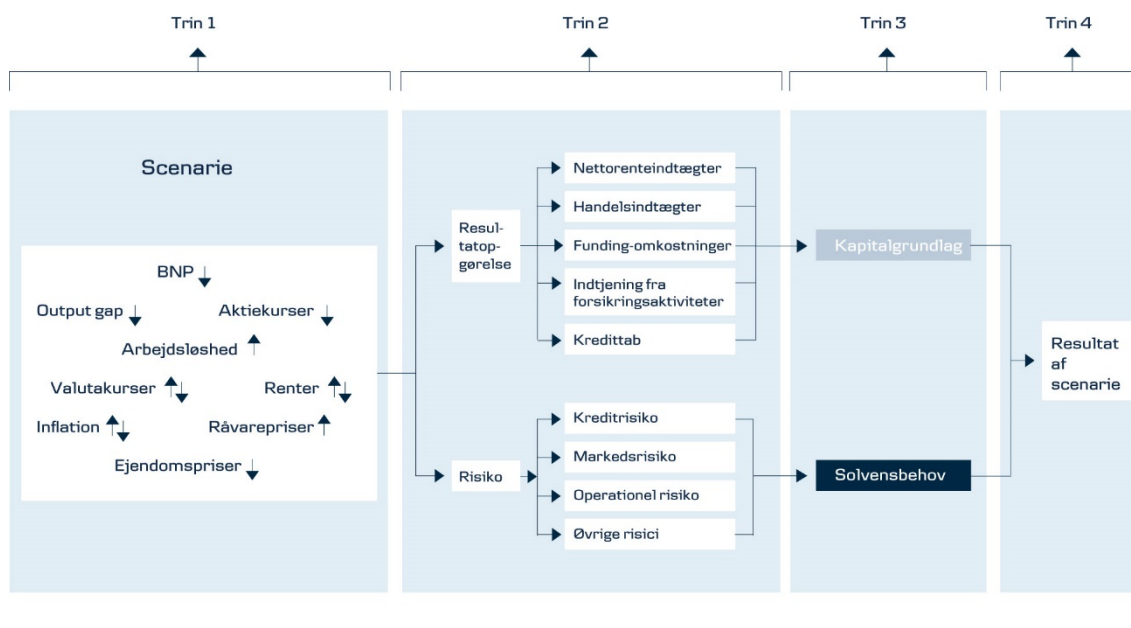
Trin 1

Trin 2

Trin 3

Trin 4

Scenarie

BNP

Output gap

Aktiekurser

Arbejdsløshed

Valutakurser

Renter

Inflation

Råvarepriser

Ejendomspriser

Resultatopgørelse

Nettorenteindtægter

Handelsindtægter

Funding-omkostninger

Indtjening fra forsikringsaktiviteter

Kredittab

Risiko

Kreditrisiko

Markedsrisiko

Operationel risiko

Øvrige risici

Kapitalgrundlag

Solvensbehov

Resultat af scenarie